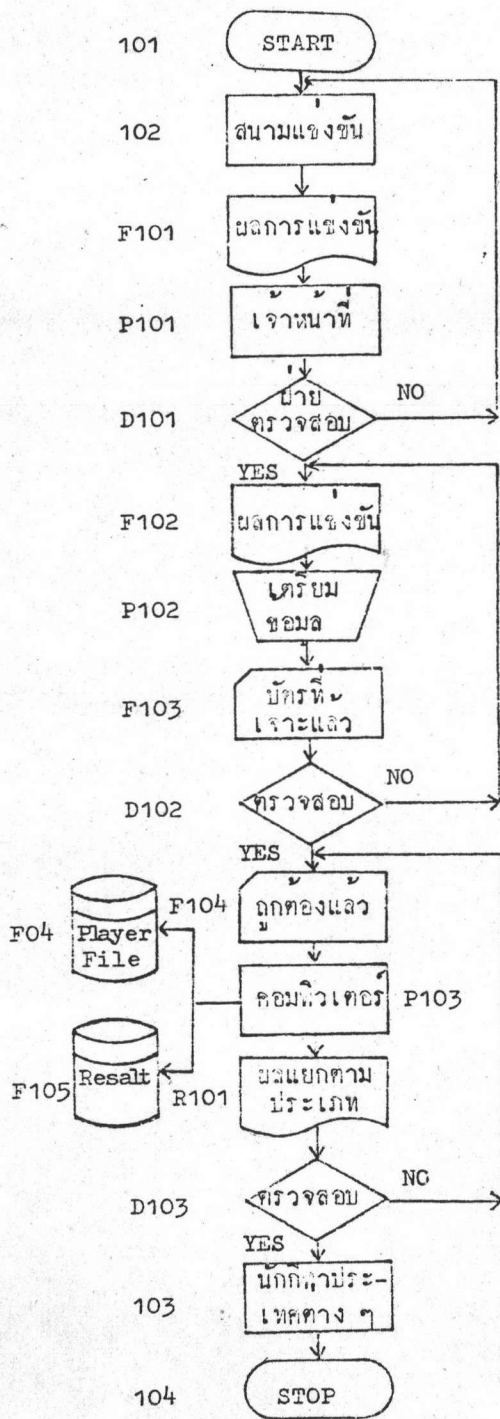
101 START

102 สนามแข่งขัน

F101 ผลการแข่งขัน

P101 เจ้าหน้าที่

D101 ฝ่ายตรวจสอบ NO

YES

F102 ผลการแข่งขัน

P102 เตรียมข้อมูล

F103 บัตรที่เจาะแล้ว

D102 ตรวจสอบ NO

YES

F104 ถูกต้องแล้ว

F04 Player File

คอมพิวเตอร์ P103

F105 Resalt

R101 ผลแยกตามประเภท

D103 ตรวจสอบ NO

YES

103 นักกีฬาประเภทต่าง ๆ

104 STOP